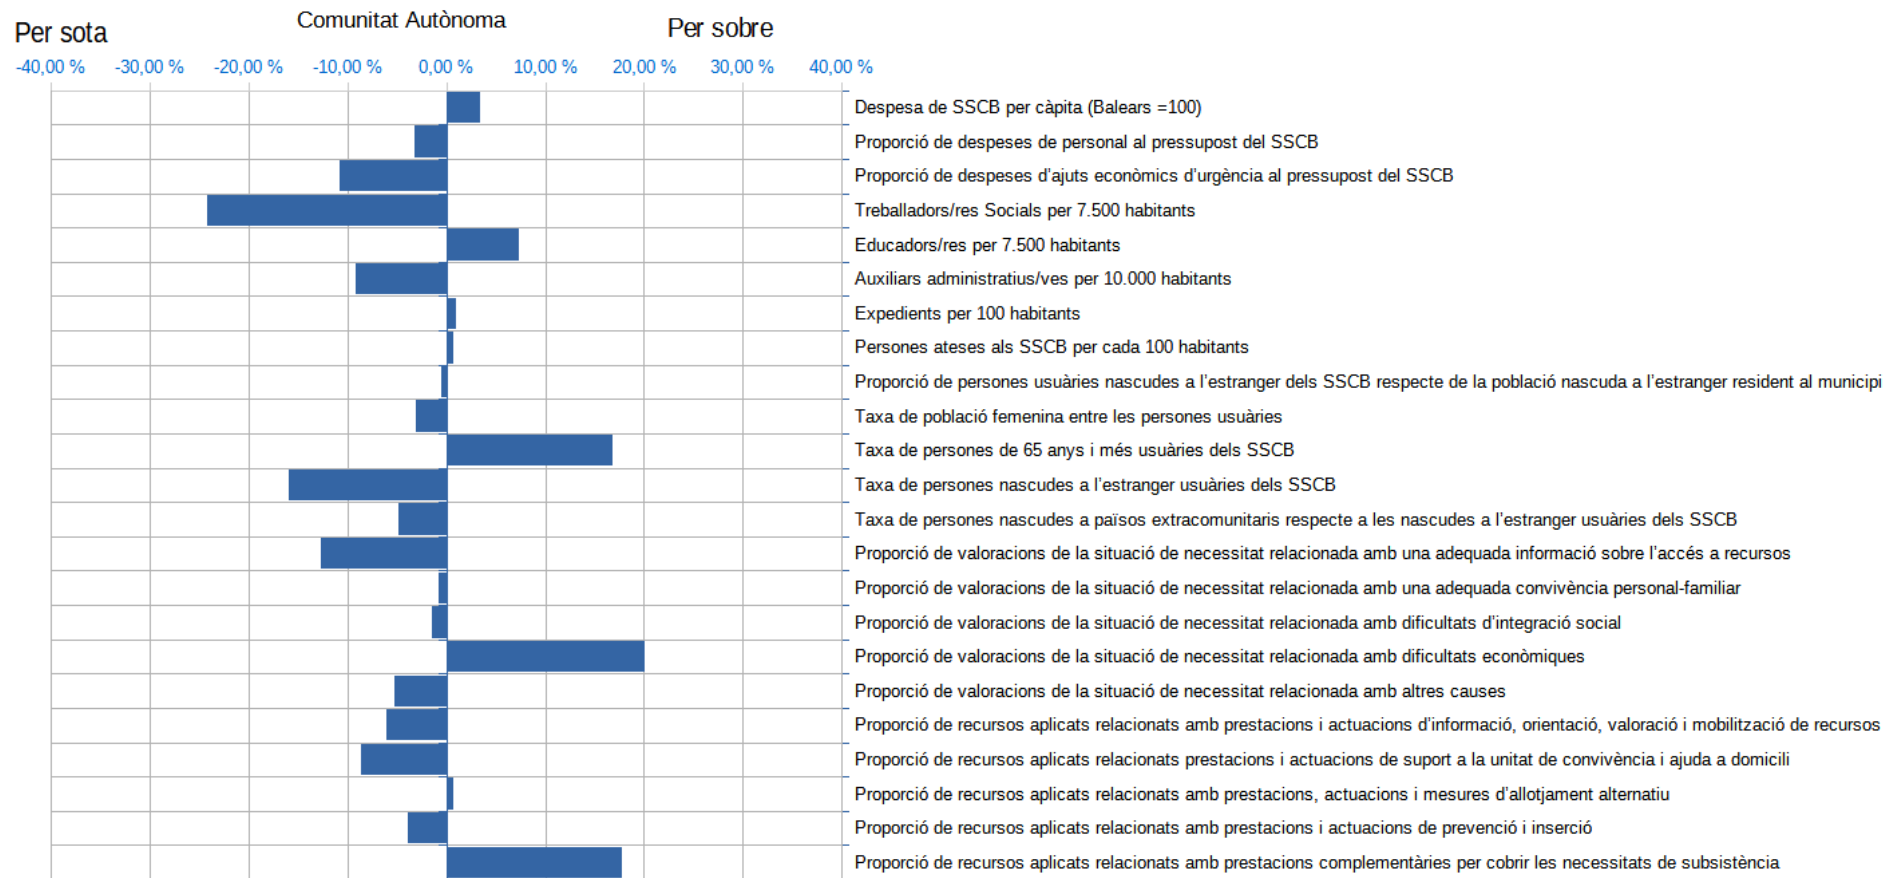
Per sota

Comunitat Autònoma

Per sobre

-40,00 % -30,00 % -20,00 % -10,00 % 0,00 % 10,00 % 20,00 % 30,00 % 40,00 %

Despesa de SSCB per càpita (Balears =100)
Proporció de despeses de personal al pressupost del SSCB
Proporció de despeses d'ajuts econòmics d'urgència al pressupost del SSCB
Treballadors/res Socials per 7.500 habitants
Educadors/res per 7.500 habitants
Auxiliars administratius/ves per 10.000 habitants
Expedients per 100 habitants
Persones ateses als SSCB per cada 100 habitants
Proporció de persones usuàries nascudes a l'estranger dels SSCB respecte de la població nascuda a l'estranger resident al municipi
Taxa de població femenina entre les persones usuàries
Taxa de persones de 65 anys i més usuàries dels SSCB
Taxa de persones nascudes a l'estranger usuàries dels SSCB
Taxa de persones nascudes a països extracomunitaris respecte a les nascudes a l'estranger usuàries dels SSCB
Proporció de valoracions de la situació de necessitat relacionada amb una adequada informació sobre l'accés a recursos
Proporció de valoracions de la situació de necessitat relacionada amb una adequada convivència personal-familiar
Proporció de valoracions de la situació de necessitat relacionada amb dificultats d'integració social
Proporció de valoracions de la situació de necessitat relacionada amb dificultats econòmiques
Proporció de valoracions de la situació de necessitat relacionada amb altres causes
Proporció de recursos aplicats relacionats amb prestacions i actuacions d'informació, orientació, valoració i mobilització de recursos
Proporció de recursos aplicats relacionats prestacions i actuacions de suport a la unitat de convivència i ajuda a domicili
Proporció de recursos aplicats relacionats amb prestacions, actuacions i mesures d'allotjament alternatiu
Proporció de recursos aplicats relacionats amb prestacions i actuacions de prevenció i inserció
Proporció de recursos aplicats relacionats amb prestacions complementàries per cobrir les necessitats de subsistència